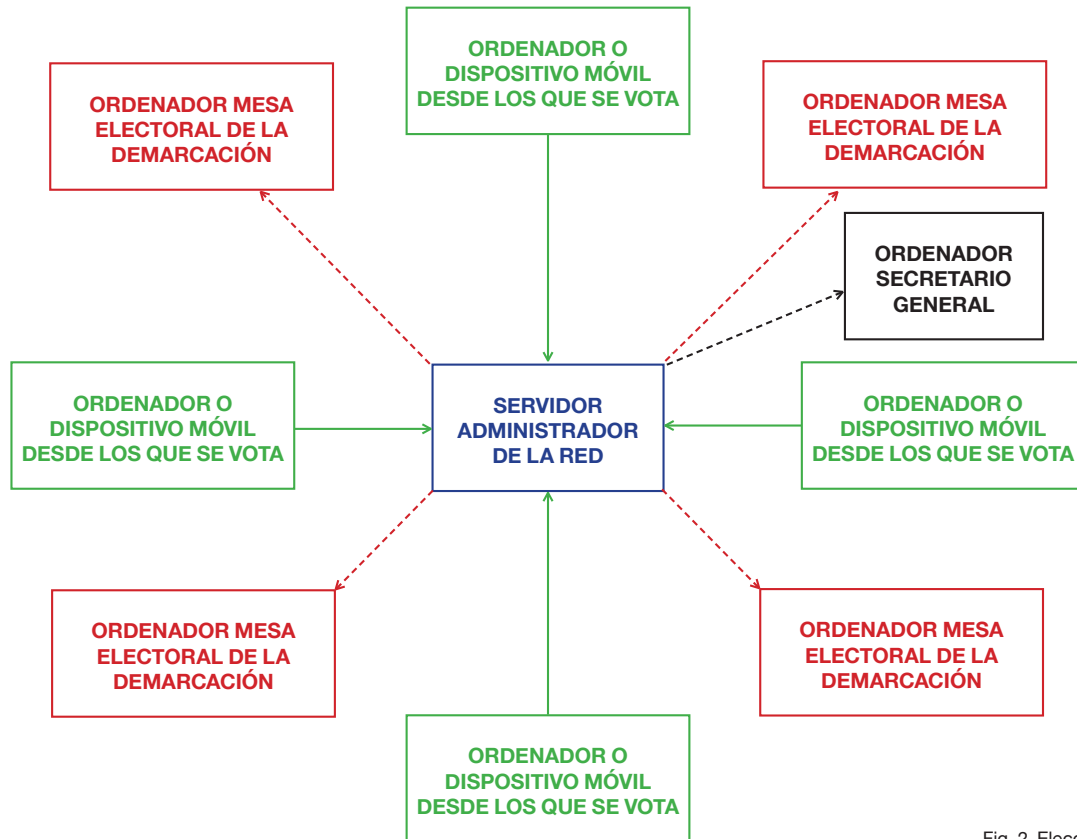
ORDENADOR O DISPOSITIVO MÓVIL DESDE LOS QUE SE VOTA

ORDENADOR MESA ELECTORAL DE LA DEMARCACIÓN

ORDENADOR MESA ELECTORAL DE LA DEMARCACIÓN

ORDENADOR SECRETARIO GENERAL

ORDENADOR O DISPOSITIVO MÓVIL DESDE LOS QUE SE VOTA

SERVIDOR ADMINISTRADOR DE LA RED

ORDENADOR O DISPOSITIVO MÓVIL DESDE LOS QUE SE VOTA

ORDENADOR MESA ELECTORAL DE LA DEMARCACIÓN

ORDENADOR MESA ELECTORAL DE LA DEMARCACIÓN

ORDENADOR O DISPOSITIVO MÓVIL DESDE LOS QUE SE VOTA

Fig. 2. Elec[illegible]